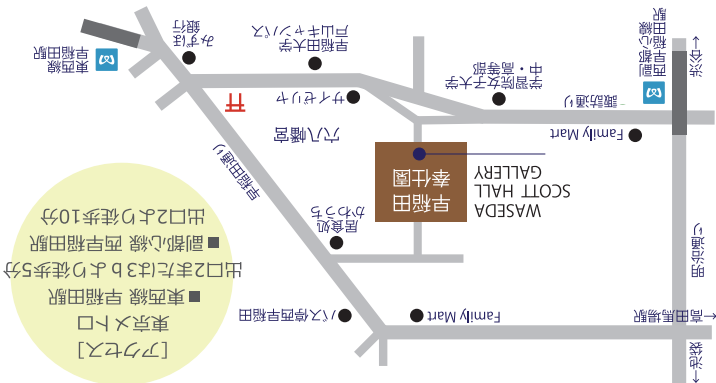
WASEDA
SCOTT HALL
GALLERY

早稲田
奉仕園

【アクセス】
東京メトロ
■東西線 早稲田駅
出口2または3bより徒歩5分
■副都心線 西早稲田駅
出口2より徒歩10分

東西線 早稲田駅
みずほ銀行
早稲田大学 戸山キャンパス
セブンイレブン
穴八幡宮
早稲田通り
学習院女子大学 中・高等部
諏訪通り
Family Mart
明治通り
西早稲田駅 副都心線
←池袋
←高田馬場
新宿→
居酒屋 かわうち
バス停早稲田
Family Mart